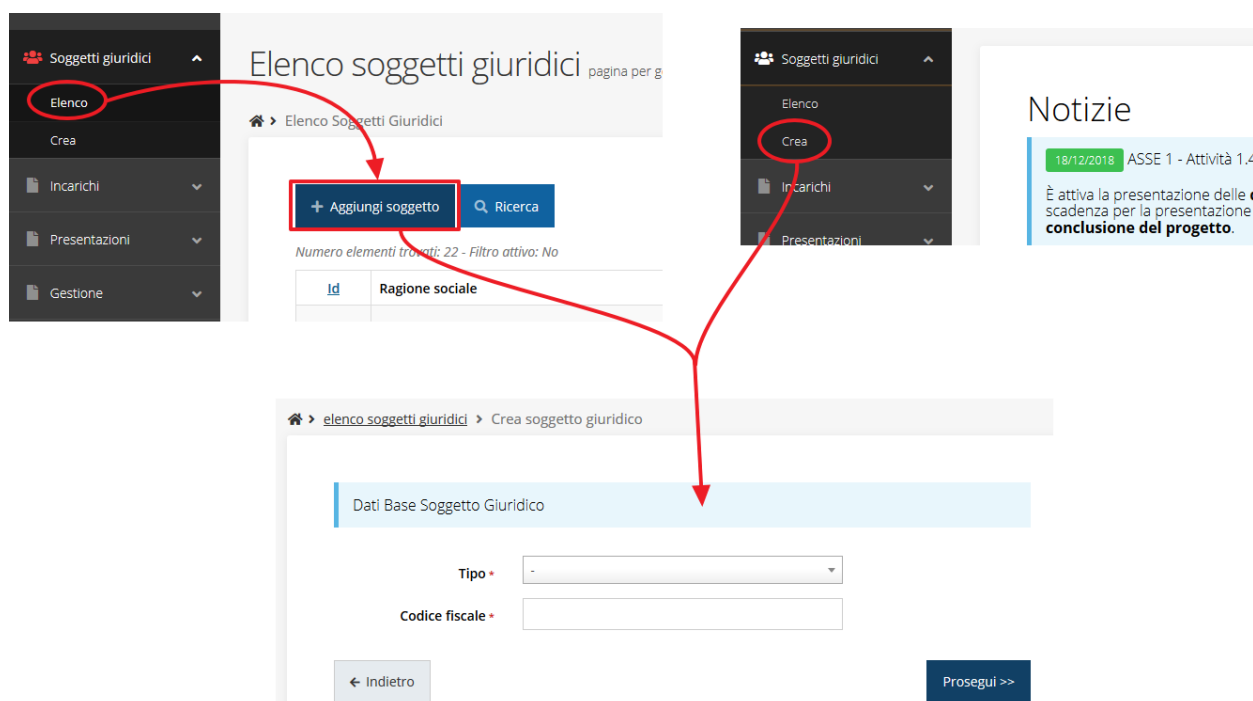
Soggetti giuridici
Elenco
Crea
Incarichi
Presentazioni
Gestione

Elenco soggetti giuridici pagina per g

Elenco Soggetti Giuridici

+ Aggiungi soggetto
Ricerca

Numero elementi trovati: 22 - Filtro attivo: No

| Id | Ragione sociale |
|---|---|

Soggetti giuridici
Elenco
Crea
Incarichi
Presentazioni

Notizie

18/12/2018 ASSE 1 - Attività 1.4

È attiva la presentazione delle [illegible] scadenza per la presentazione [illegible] conclusione del progetto.

elenco soggetti giuridici > Crea soggetto giuridico

Dati Base Soggetto Giuridico

Tipo * -
Codice fiscale *

← Indietro
Prosegui >>